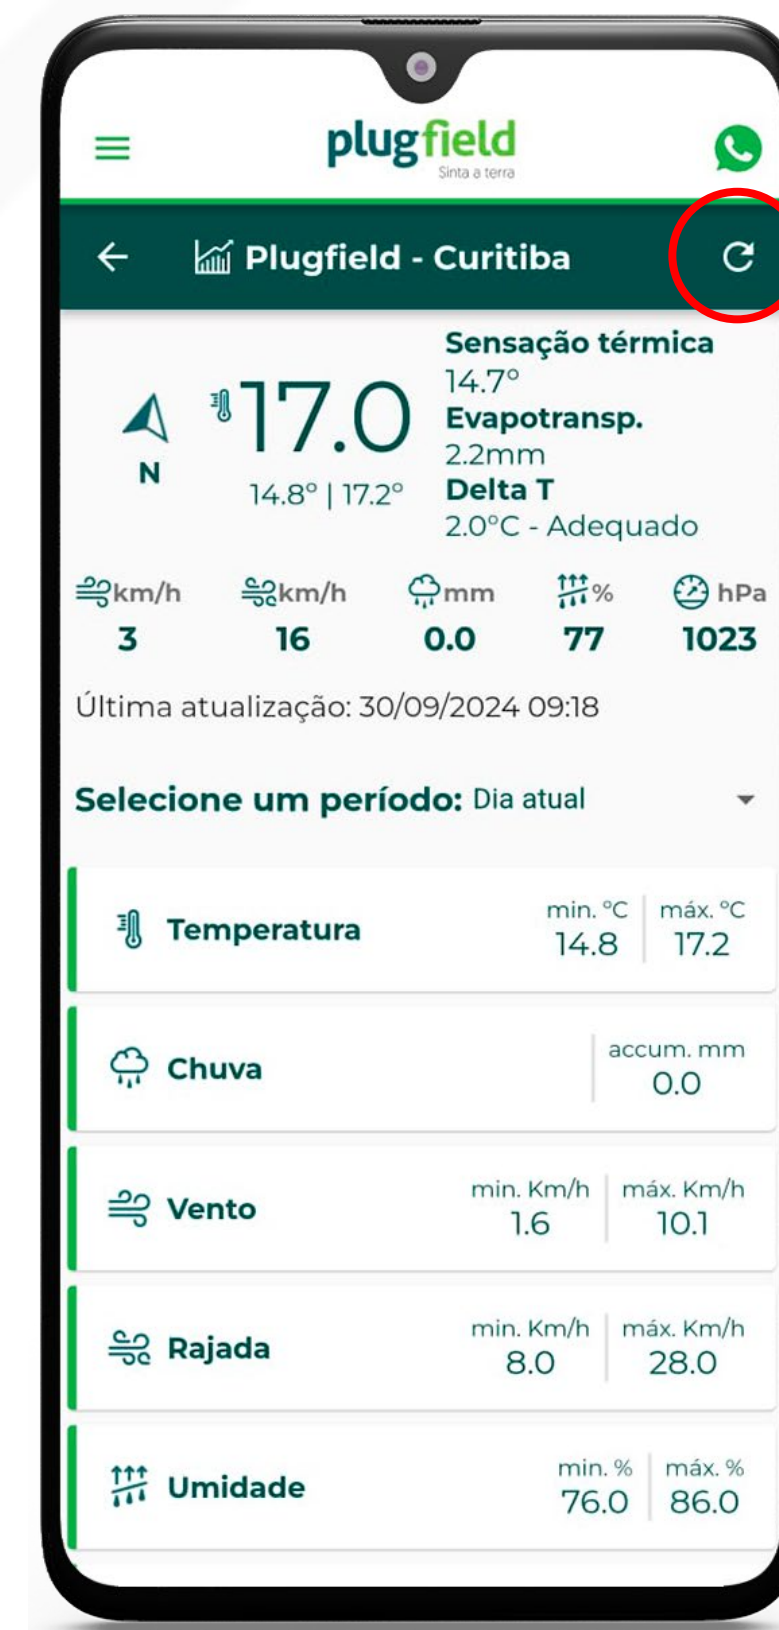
plugfield
Sinta a terra

Plugfield - Curitiba

N

17.0

14.8° | 17.2°

Sensação térmica
14.7°
Evapotransp.
2.2mm
Delta T
2.0°C - Adequado

| km/h | km/h | mm | % | hPa |
|---|---|---|---|---|
| 3 | 16 | 0.0 | 77 | 1023 |

Última atualização: 30/09/2024 09:18

Selecione um período: Dia atual

Temperatura min. °C 14.8 máx. °C 17.2

Chuva accum. mm 0.0

Vento min. Km/h 1.6 máx. Km/h 10.1

Rajada min. Km/h 8.0 máx. Km/h 28.0

Umidade min. % 76.0 máx. % 86.0